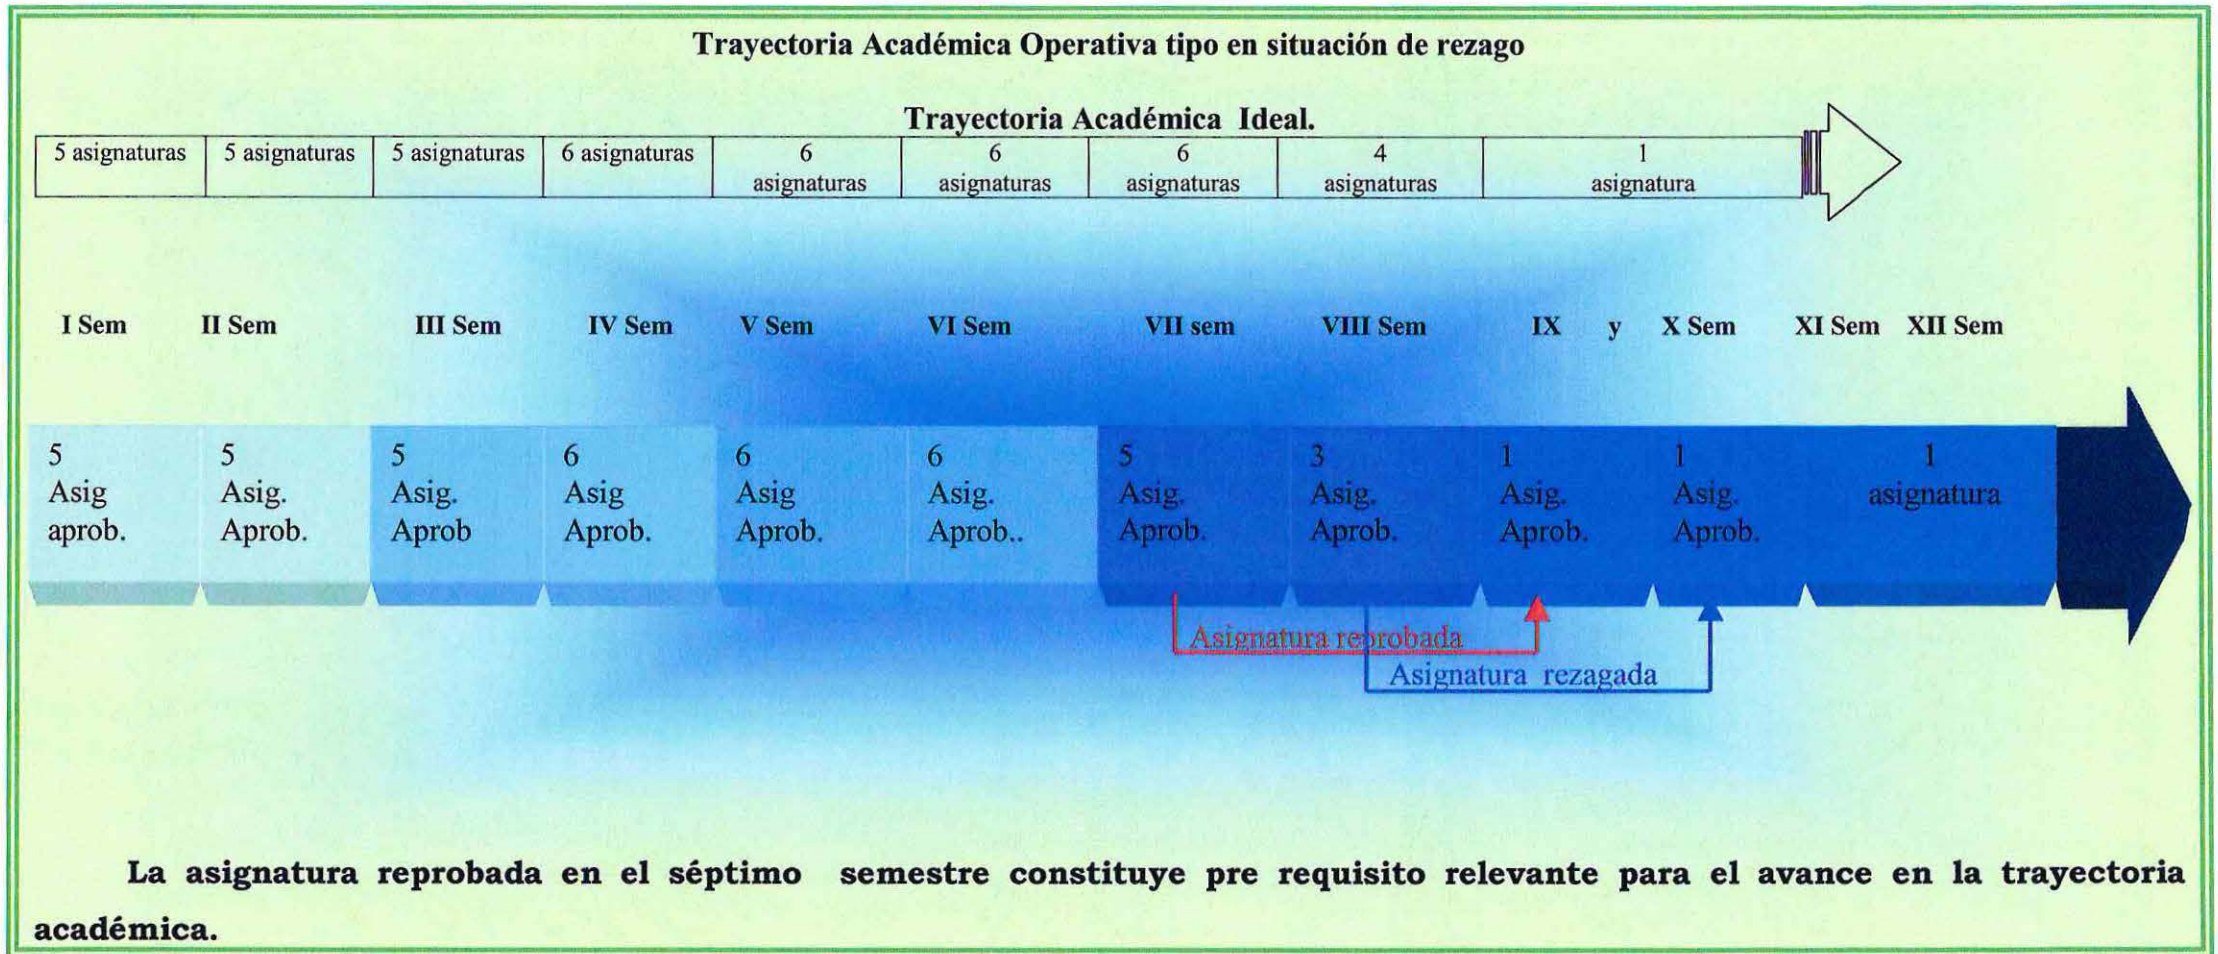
Trayectoria Académica Operativa tipo en situación de rezago

Trayectoria Académica Ideal.

| 5 asignaturas | 5 asignaturas | 5 asignaturas | 6 asignaturas | 6 asignaturas | 6 asignaturas | 6 asignaturas | 4 asignaturas | 1 asignatura |
|---|---|---|---|---|---|---|---|---|

I Sem II Sem III Sem IV Sem V Sem VI Sem VII sem VIII Sem IX y X Sem XI Sem XII Sem

5 Asig aprob.
5 Asig. Aprob.
5 Asig. Aprob
6 Asig Aprob.
6 Asig Aprob.
6 Asig. Aprob..
5 Asig. Aprob.
3 Asig. Aprob.
1 Asig. Aprob.
1 Asig. Aprob.
1 asignatura

Asignatura reprobada
Asignatura rezagada

La asignatura reprobada en el séptimo semestre constituye pre requisito relevante para el avance en la trayectoria académica.